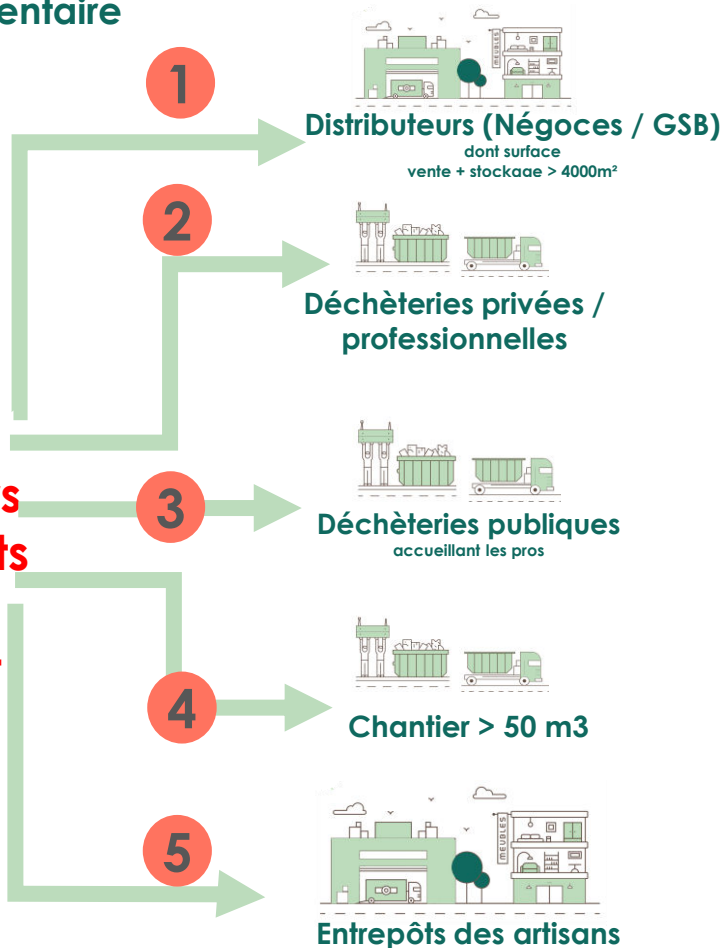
entaire

1

MEUBLES

Distributeurs (Négoces / GSB)
dont surface
vente + stockaae > 4000m²

2

Déchèteries privées / professionnelles

s
ts

3

Déchèteries publiques
accueillant les pros

4

Chantier > 50 m3

5

MEUBLES

Entrepôts des artisans